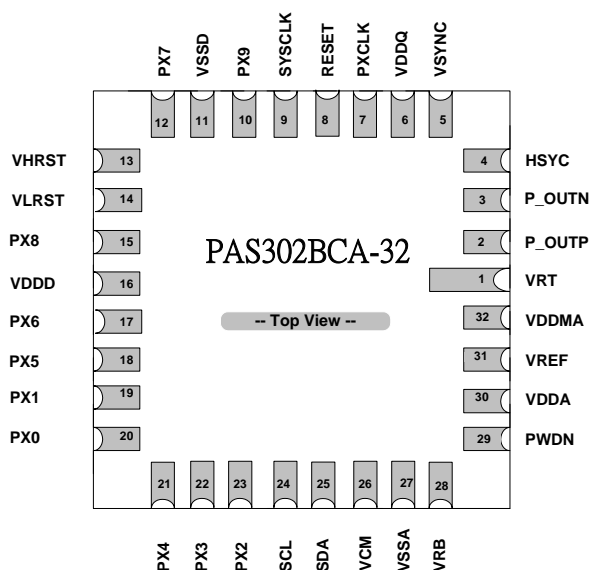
PX7 VSSD PX9 SYSCLK RESET PXCLK VDDQ VSYNC

12 11 10 9 8 7 6 5

VHRST 13
VLRST 14
PX8 15
VDDD 16
PX6 17
PX5 18
PX1 19
PX0 20

PAS302BCA-32

-- Top View --

4 HSYC
3 P_OUTN
2 P_OUTP
1 VRT
32 VDDMA
31 VREF
30 VDDA
29 PWDN

21 22 23 24 25 26 27 28

PX4 PX3 PX2 SCL SDA VCM VSSA VRB